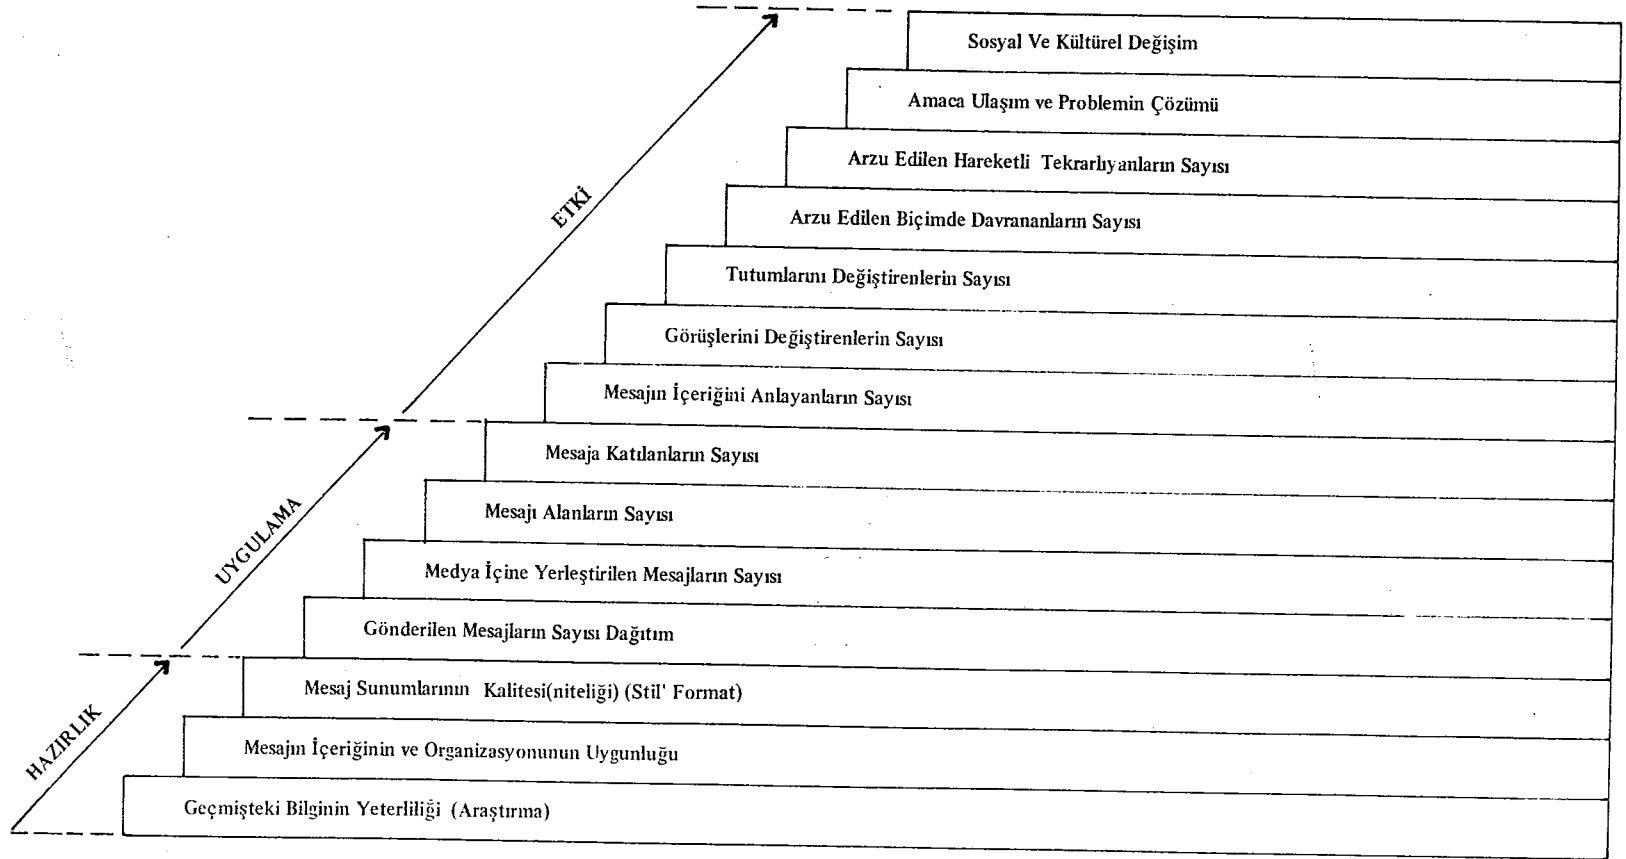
ETKİ

UYGULAMA

HAZIRLIK

Sosyal Ve Kültürel Değişim

Amaca Ulaşım ve Problemin Çözümü

Arzu Edilen Hareketli Tekrarlıyanların Sayısı

Arzu Edilen Biçimde Davrananların Sayısı

Tutumlarını Değiştirenlerin Sayısı

Görüşlerini Değiştirenlerin Sayısı

Mesajın İçeriğini Anlayanların Sayısı

Mesaja Katılanların Sayısı

Mesajı Alanların Sayısı

Medya İçine Yerleştirilen Mesajların Sayısı

Gönderilen Mesajların Sayısı Dağıtım

Mesaj Sunumlarının Kalitesi(niteliği) (Stil' Format)

Mesajın İçeriğinin ve Organizasyonunun Uygunluğu

Geçmişteki Bilginin Yeterliliği (Araştırma)